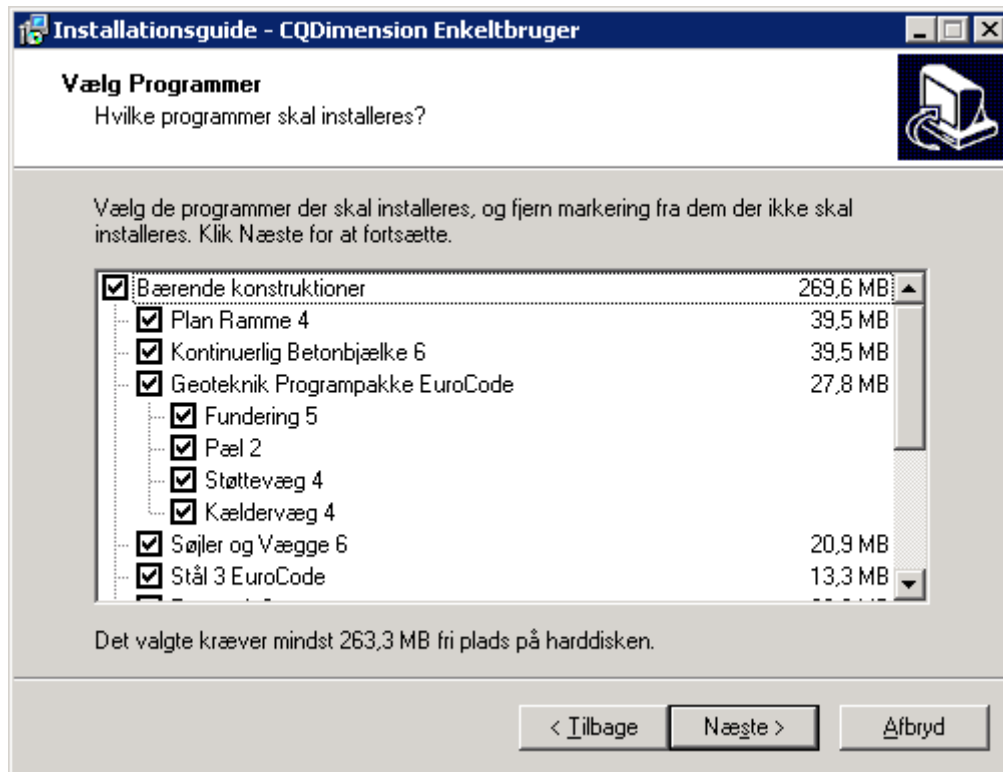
Installationsguide - CQDimension Enkeltbruger

Vælg Programmer
Hvilke programmer skal installeres?

Vælg de programmer der skal installeres, og fjern markering fra dem der ikke skal installeres. Klik Næste for at fortsætte.

| | |
|---|---|
| Bærende konstruktioner | 269,6 MB |
| Plan Ramme 4 | 39,5 MB |
| Kontinuerlig Betonbjælke 6 | 39,5 MB |
| Geoteknik Programpakke EuroCode | 27,8 MB |
| Fundering 5 | |
| Pæl 2 | |
| Støttevæg 4 | |
| Kældervæg 4 | |
| Søjler og Vægge 6 | 20,9 MB |
| Stål 3 EuroCode | 13,3 MB |
| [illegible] | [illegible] |

Det valgte kræver mindst 263,3 MB fri plads på harddisken.

< Tilbage
Næste >
Afbryd